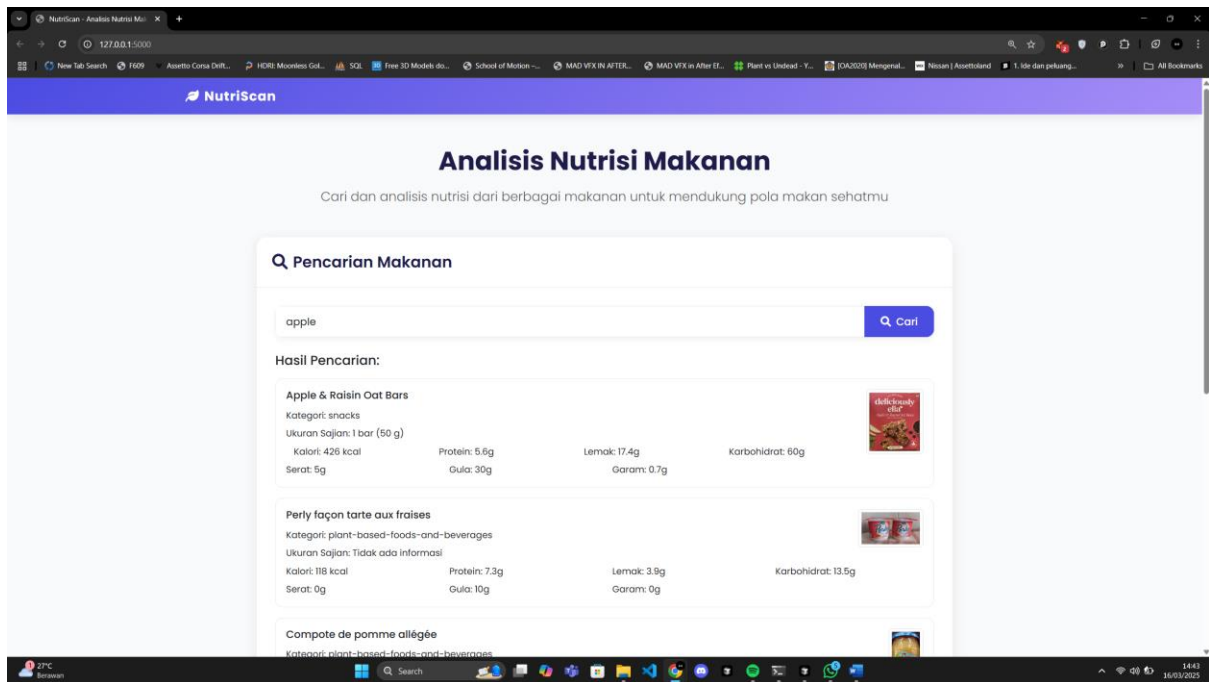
NutriScan - Analisis Nutrisi Mak ×  +

127.0.0.1:5000

New Tab Search  F609  Assetto Corsa Drift...  HDRI: Moonless Gol...  SQL  Free 3D Models do...  School of Motion -...  MAD VFX IN AFTER...  MAD VFX in After Ef...  Plant vs Undead - Y...  [OA2020] Mengenal...  Nissan | Assettoland  1. Ide dan peluang...  »  All Bookmarks

NutriScan

Analisis Nutrisi Makanan

Cari dan analisis nutrisi dari berbagai makanan untuk mendukung pola makan sehatmu

Pencarian Makanan

apple

Cari

Hasil Pencarian:

Apple & Raisin Oat Bars
Kategori: snacks
Ukuran Sajian: 1 bar (50 g)
Kalori: 426 kcal  Protein: 5.6g  Lemak: 17.4g  Karbohidrat: 60g
Serat: 5g  Gula: 30g  Garam: 0.7g

Perly façon tarte aux fraises
Kategori: plant-based-foods-and-beverages
Ukuran Sajian: Tidak ada informasi
Kalori: 118 kcal  Protein: 7.3g  Lemak: 3.9g  Karbohidrat: 13.5g
Serat: 0g  Gula: 10g  Garam: 0g

Compote de pomme allégée
Kategori: plant-based-foods-and-beverages

27°C
Berawan

Search

14:43
16/03/2025